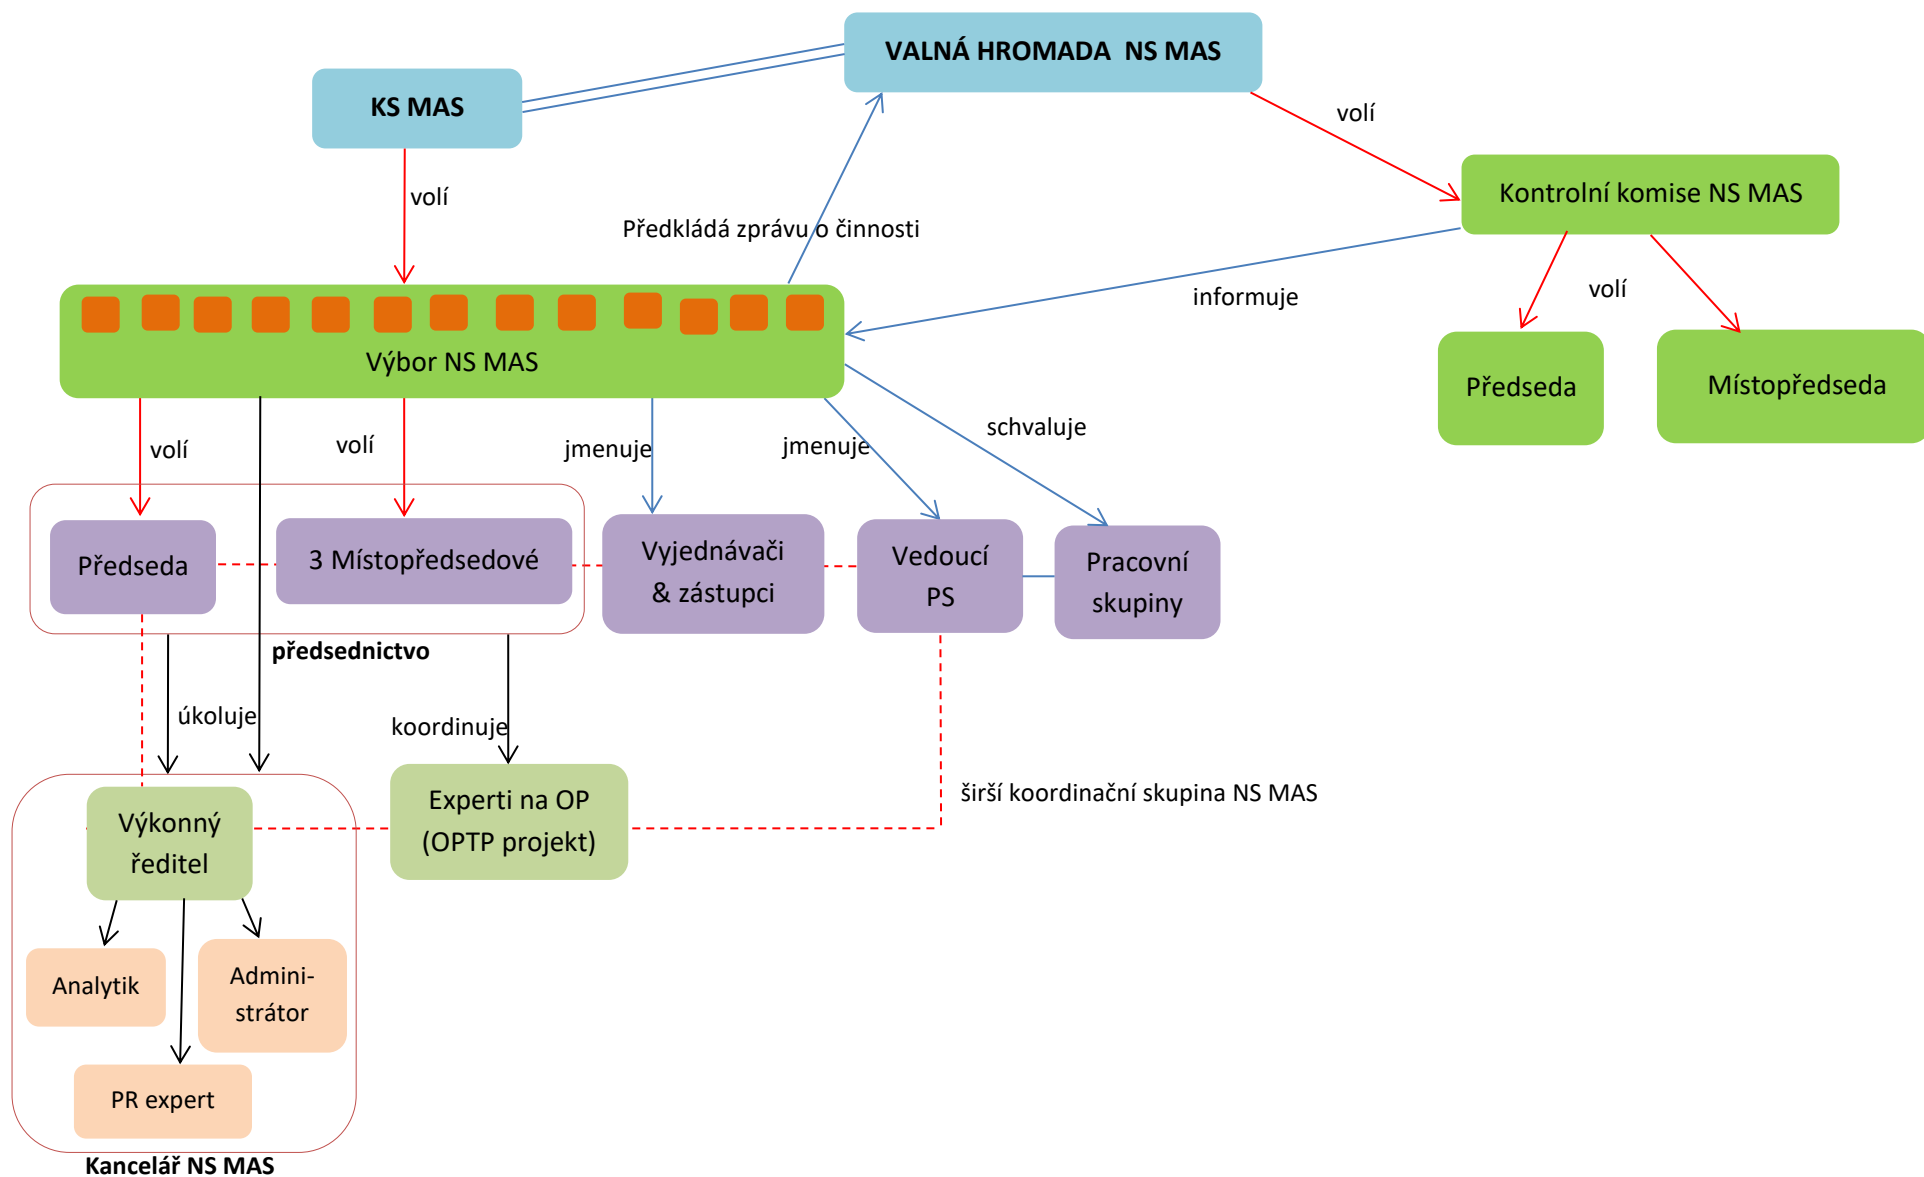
VALNÁ HROMADA NS MAS

KS MAS

volí

Kontrolní komise NS MAS

volí

Předkládá zprávu o činnosti

informuje

volí

Výbor NS MAS

Předseda

Místopředseda

volí

volí

jmenuje

jmenuje

schvaluje

Předseda

3 Místopředsedové

Vyjednávači & zástupci

Vedoucí PS

Pracovní skupiny

předsednictvo

úkoluje

koordinuje

Výkonný ředitel

Experti na OP (OPTP projekt)

širší koordinační skupina NS MAS

Analytik

Admini-strátor

PR expert

Kancelář NS MAS